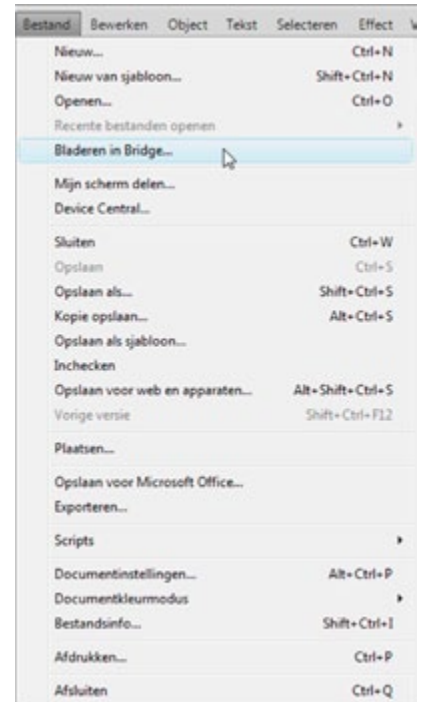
Bestand Bewerken Object Tekst Selecteren Effect V

Nieuw... Ctrl+N
Nieuw van sjabloon... Shift+Ctrl+N
Openen... Ctrl+O
Recente bestanden openen
Bladeren in Bridge...

Mijn scherm delen...
Device Central...

Sluiten Ctrl+W
Opslaan Ctrl+S
Opslaan als... Shift+Ctrl+S
Kopie opslaan... Alt+Ctrl+S
Opslaan als sjabloon...
Inchecken
Opslaan voor web en apparaten... Alt+Shift+Ctrl+S
Vorige versie Shift+Ctrl+F12

Plaatsen...

Opslaan voor Microsoft Office...
Exporteren...

Scripts

Documentinstellingen... Alt+Ctrl+P
Documentkleurmodus
Bestandsinfo... Shift+Ctrl+I

Afdrukken... Ctrl+P

Afsluiten Ctrl+Q